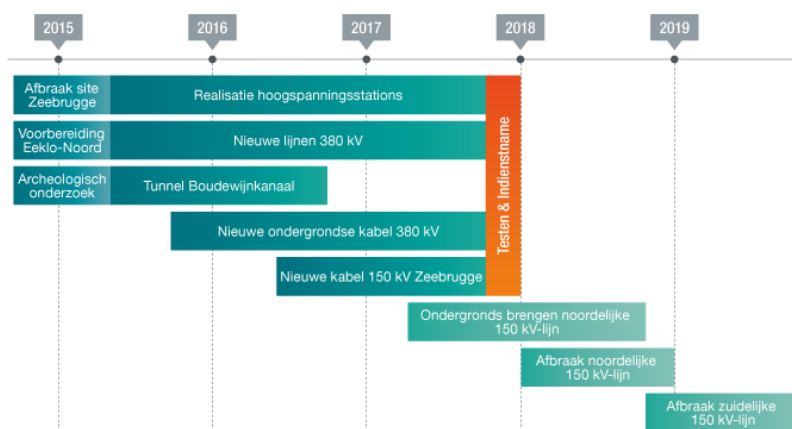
2015
2016
2017
2018
2019

Afbraak site Zeebrugge
Realisatie hoogspanningsstations
Voorbereiding Eeklo-Noord
Nieuwe lijnen 380 kV
Archeologisch onderzoek
Tunnel Boudewijnkanaal
Nieuwe ondergrondse kabel 380 kV
Nieuwe kabel 150 kV Zeebrugge
Testen & Indienstname
Ondergronds brengen noordelijke 150 kV-lijn
Afbraak noordelijke 150 kV-lijn
Afbraak zuidelijke 150 kV-lijn